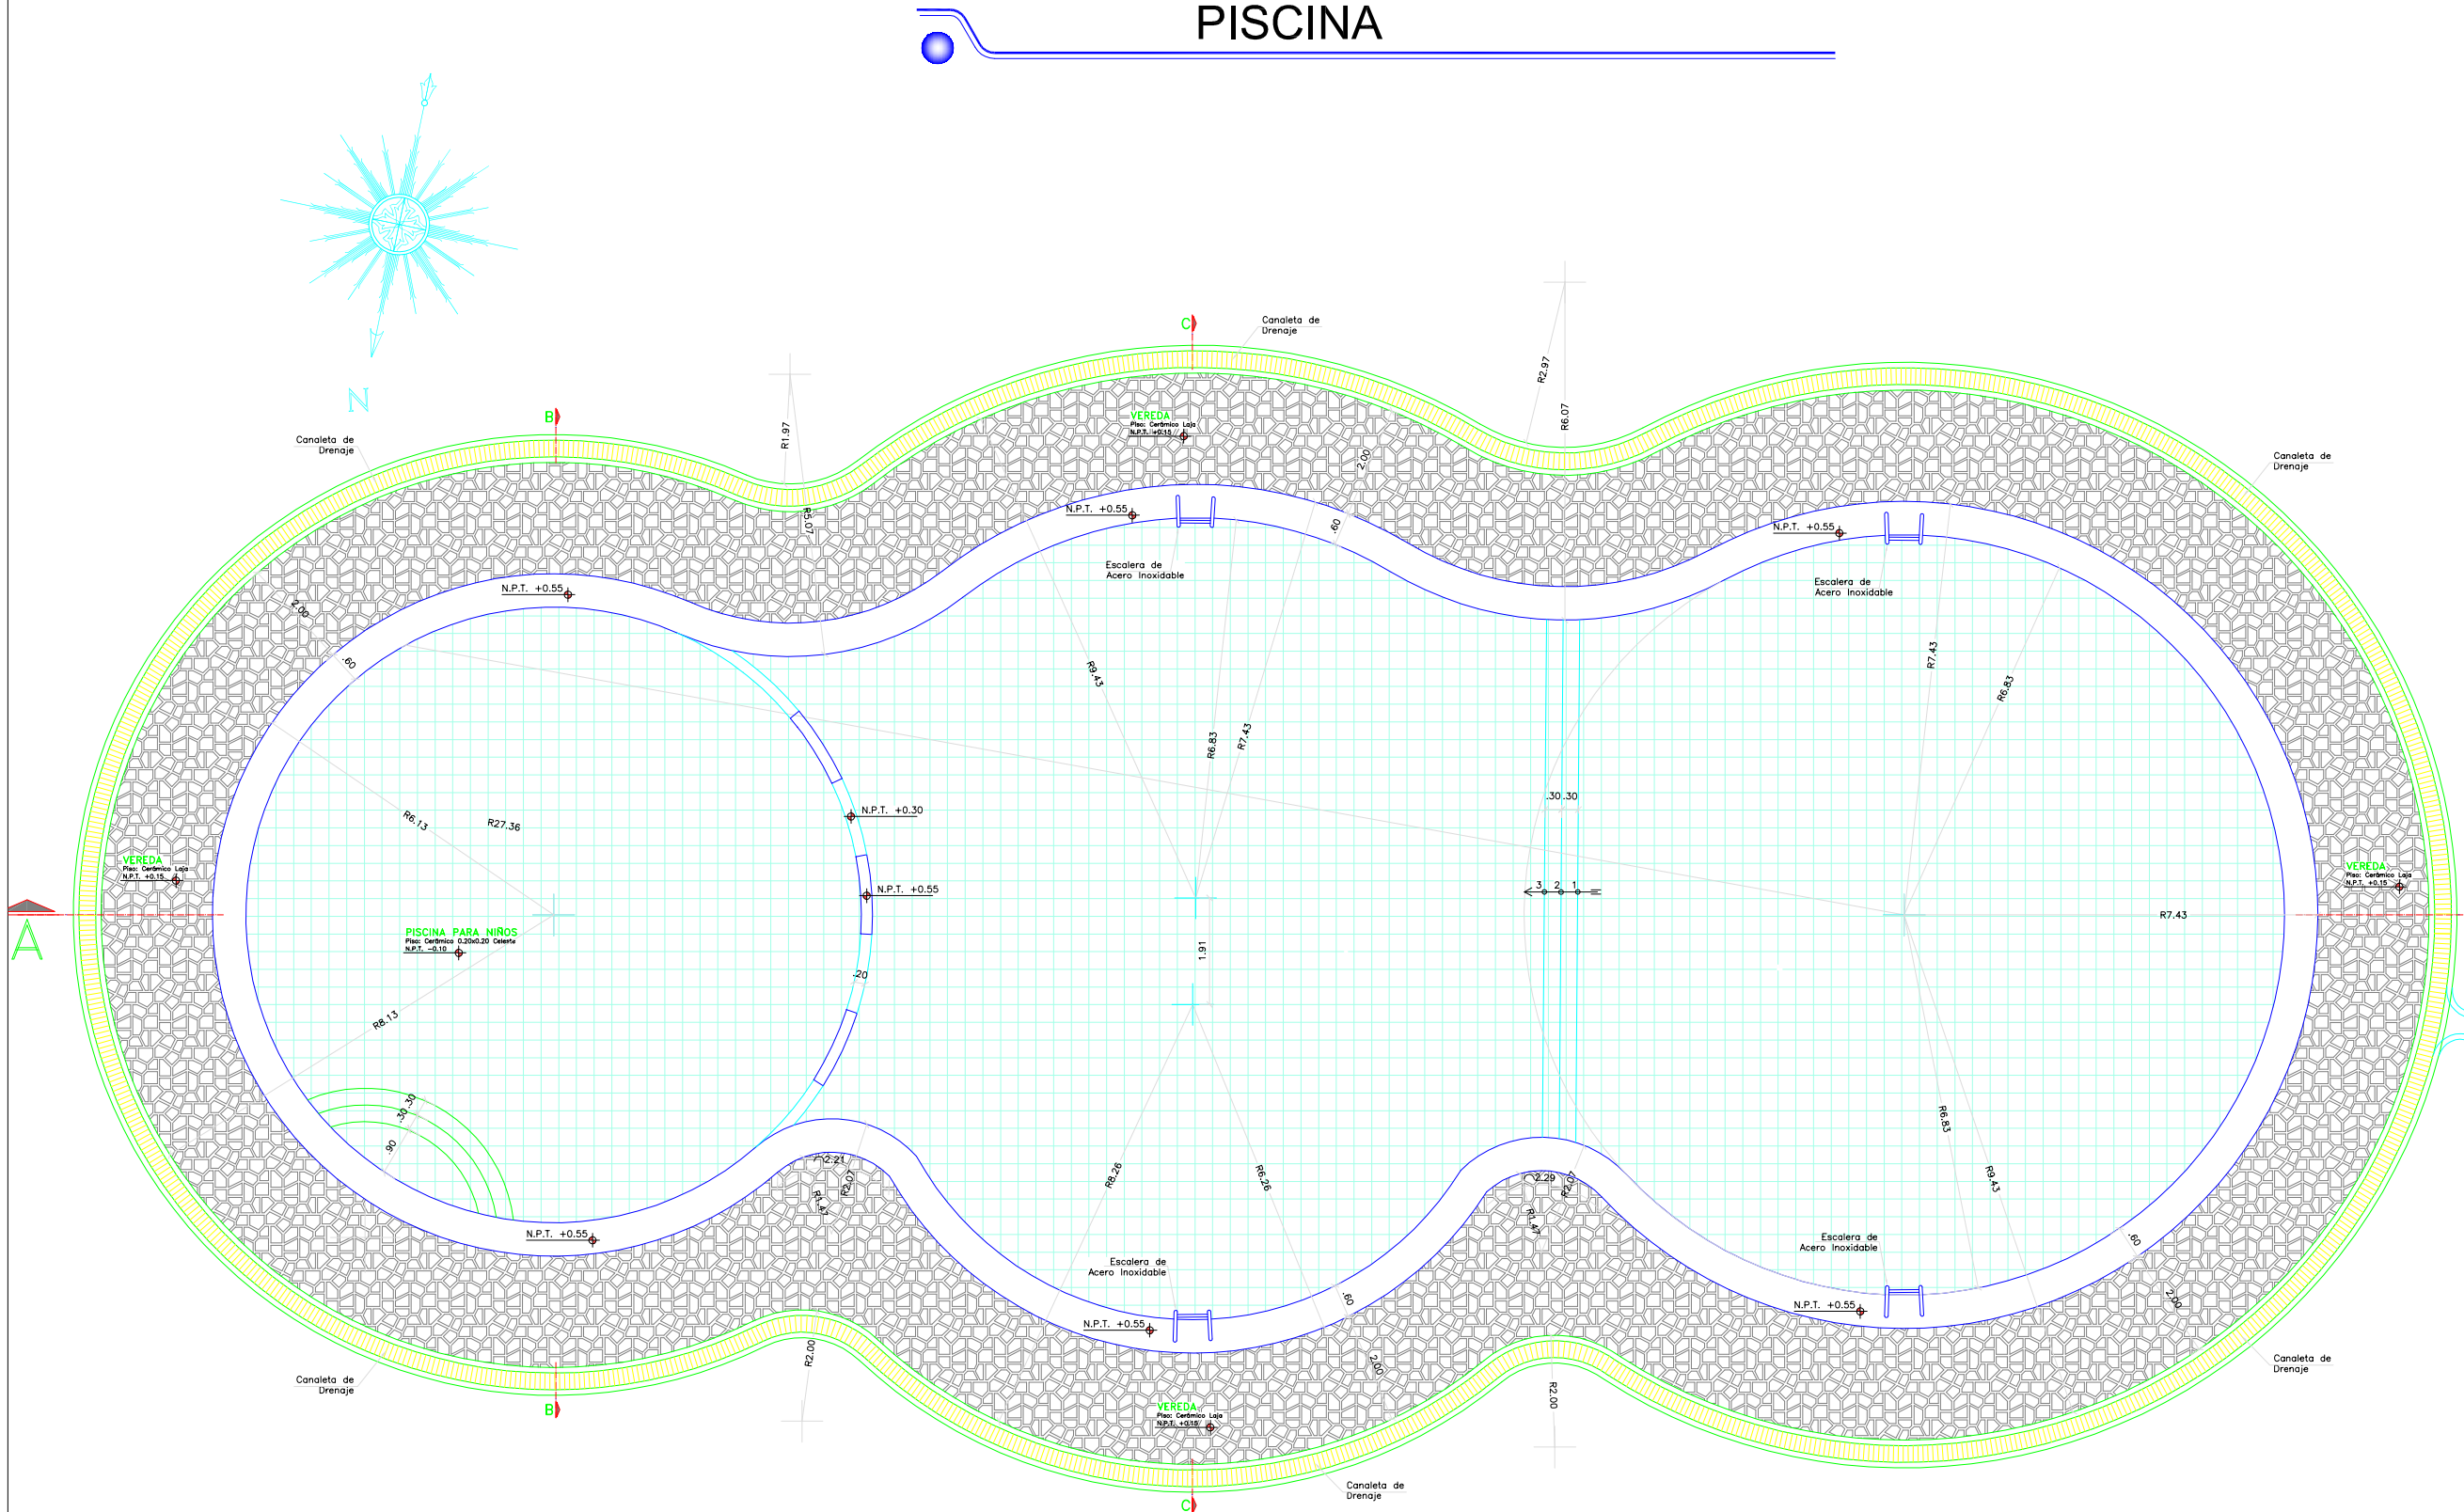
PISCINA

N

Canaleta de Drenaje

B

R1.97

C

Canaleta de Drenaje

R2.97

R6.07

Canaleta de Drenaje

VEREDA
Piso: Cerámico Laja
N.P.T. +0.15

2.00

R5.07

N.P.T. +0.55

.60

Escalera de Acero Inoxidable

N.P.T. +0.55

Escalera de Acero Inoxidable

N.P.T. +0.55

2.00

.60

R9.43

R6.83

R7.43

R7.43

R6.83

N.P.T. +0.30

R6.13

R27.36

.30 .30

VEREDA
Piso: Cerámico Laja
N.P.T. +0.15

N.P.T. +0.55

3 2 1

VEREDA
Piso: Cerámico Laja
N.P.T. +0.15

R7.43

A

PISCINA PARA NIÑOS
Piso: Cerámico 0.20x0.20 Celeste
N.P.T. -0.10

.20

1.91

R8.13

.30 .30

.90

2.21

R2.07

R1.47

R8.26

R6.26

2.29

R2.07

R1.47

R6.83

R9.43

Escalera de Acero Inoxidable

Escalera de Acero Inoxidable

.60

N.P.T. +0.55

N.P.T. +0.55

.60

N.P.T. +0.55

2.00

2.00

Canaleta de Drenaje

R2.00

R2.00

Canaleta de Drenaje

B

VEREDA
Piso: Cerámico Laja
N.P.T. +0.15

Canaleta de Drenaje

C